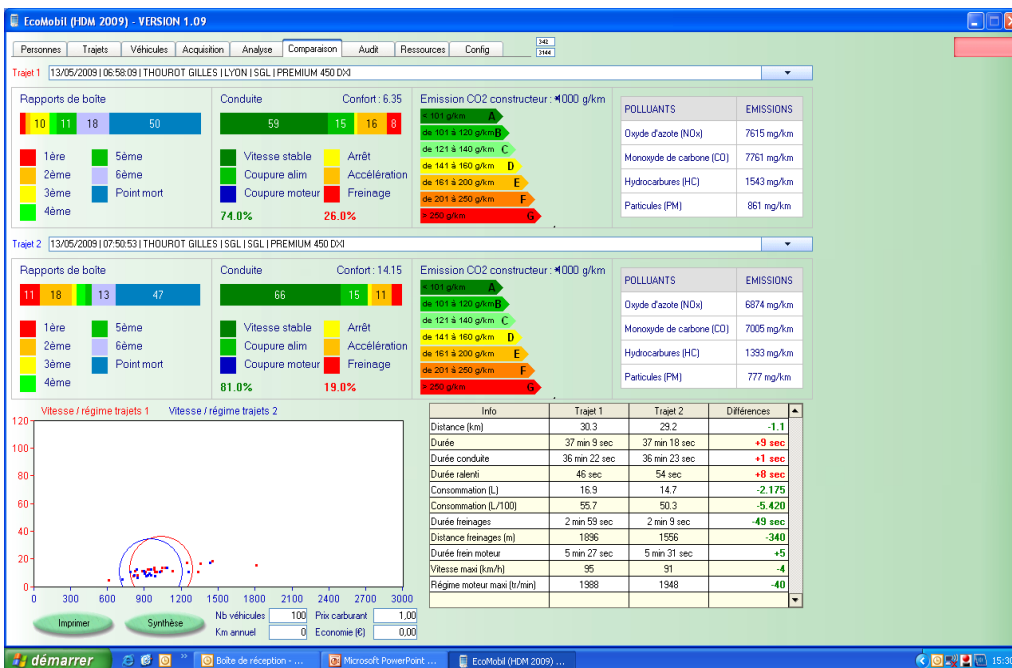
EcoMobil (HDM 2009) - VERSION 1.09

Personnes | Trajets | Véhicules | Acquisition | Analyse | Comparaison | Audit | Ressources | Config

342
3144

Trajet 1 13/05/2009 | 06:58:09 | THOUROT GILLES | LYON | SGL | PREMIUM 450 DXI

Rapports de boîte
10 11 18 50
1ère 5ème
2ème 6ème
3ème Point mort
4ème

Conduite Confort : 6.35
59 15 16 8
Vitesse stable Arrêt
Coupure alim Accélération
Coupure moteur Freinage
74.0% 26.0%

Emission CO2 constructeur : 1000 g/km
< 101 g/km A
de 101 à 120 g/km B
de 121 à 140 g/km C
de 141 à 160 g/km D
de 161 à 200 g/km E
de 201 à 250 g/km F
> 250 g/km G

| POLLUANTS | EMISSIONS |
|---|---|
| Oxyde d'azote (NOx) | 7615 mg/km |
| Monoxyde de carbone (CO) | 7761 mg/km |
| Hydrocarbures (HC) | 1543 mg/km |
| Particules (PM) | 861 mg/km |

Trajet 2 13/05/2009 | 07:50:53 | THOUROT GILLES | SGL | SGL | PREMIUM 450 DXI

Rapports de boîte
11 18 13 47
1ère 5ème
2ème 6ème
3ème Point mort
4ème

Conduite Confort : 14.15
66 15 11
Vitesse stable Arrêt
Coupure alim Accélération
Coupure moteur Freinage
81.0% 19.0%

Emission CO2 constructeur : 1000 g/km
< 101 g/km A
de 101 à 120 g/km B
de 121 à 140 g/km C
de 141 à 160 g/km D
de 161 à 200 g/km E
de 201 à 250 g/km F
> 250 g/km G

| POLLUANTS | EMISSIONS |
|---|---|
| Oxyde d'azote (NOx) | 6874 mg/km |
| Monoxyde de carbone (CO) | 7005 mg/km |
| Hydrocarbures (HC) | 1393 mg/km |
| Particules (PM) | 777 mg/km |

Vitesse / régime trajets 1 Vitesse / régime trajets 2
120
100
80
60
40
20
0
0 300 600 900 1200 1500 1800 2100 2400 2700 3000

| Info | Trajet 1 | Trajet 2 | Différences |
|---|---|---|---|
| Distance (km) | 30.3 | 29.2 | -1.1 |
| Durée | 37 min 9 sec | 37 min 18 sec | +9 sec |
| Durée conduite | 36 min 22 sec | 36 min 23 sec | +1 sec |
| Durée ralenti | 46 sec | 54 sec | +8 sec |
| Consommation (L) | 16.9 | 14.7 | -2.175 |
| Consommation (L/100) | 55.7 | 50.3 | -5.420 |
| Durée freinages | 2 min 59 sec | 2 min 9 sec | -49 sec |
| Distance freinages (m) | 1896 | 1556 | -340 |
| Durée frein moteur | 5 min 27 sec | 5 min 31 sec | +5 |
| Vitesse maxi (km/h) | 95 | 91 | -4 |
| Régime moteur maxi (tr/min) | 1988 | 1948 | -40 |

Imprimer Synthèse
Nb véhicules 100 Prix carburant 1,00
Km annuel 0 Economie (€) 0,00

démarrer | Boîte de réception - ... | Microsoft PowerPoint ... | EcoMobil (HDM 2009) ... | 15:3